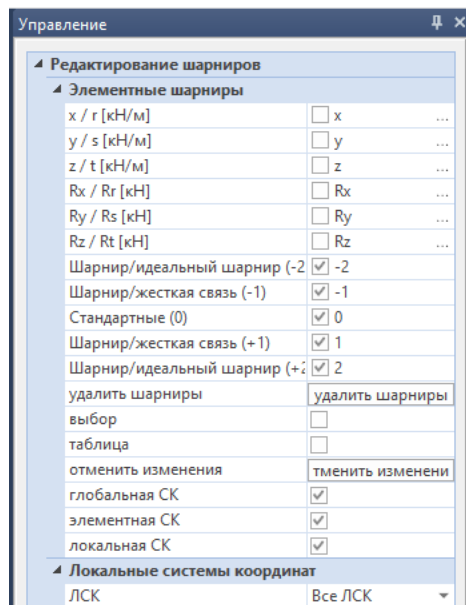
Управление

Редактирование шарниров

Элементные шарниры

| | |
|---|---|
| x / r [кН/м] | x ... |
| y / s [кН/м] | y ... |
| z / t [кН/м] | z ... |
| Rx / Rr [кН] | Rx ... |
| Ry / Rs [кН] | Ry ... |
| Rz / Rt [кН] | Rz ... |
| Шарнир/идеальный шарнир (-2 | -2 |
| Шарнир/жесткая связь (-1) | -1 |
| Стандартные (0) | 0 |
| Шарнир/жесткая связь (+1) | 1 |
| Шарнир/идеальный шарнир (+2 | 2 |
| удалить шарниры | удалить шарниры |
| выбор | |
| таблица | |
| отменить изменения | тменить изменени |
| глобальная СК | |
| элементная СК | |
| локальная СК | |

Локальные системы координат

| | |
|---|---|
| ЛСК | Все ЛСК |